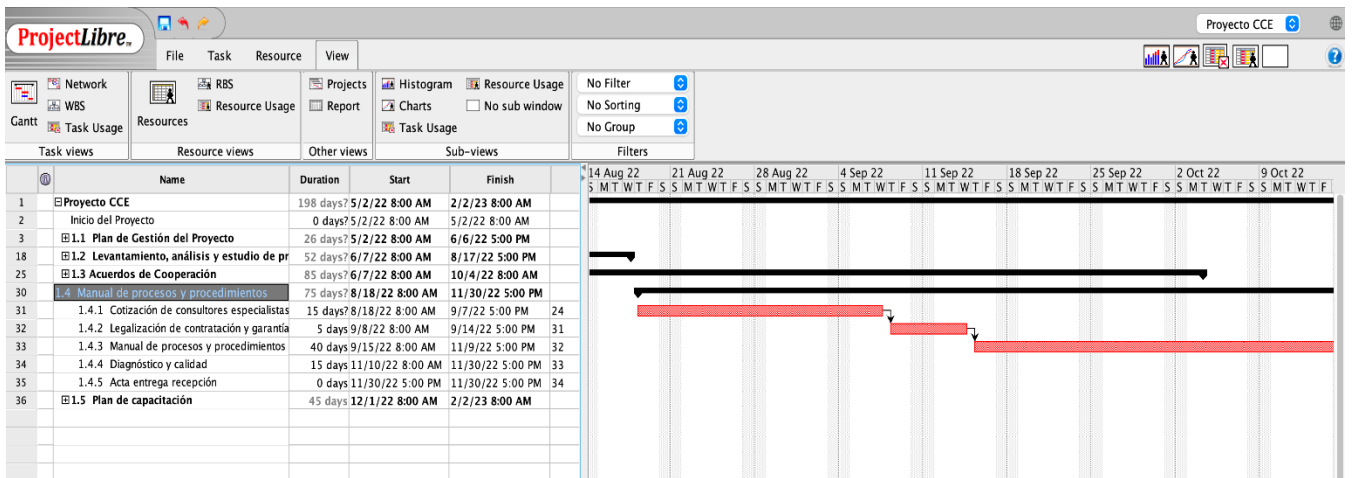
ProjectLibre

File Task Resource View

Proyecto CCE

Gantt Network WBS Task Usage
Task views

Resources RBS Resource Usage
Resource views

Projects Report
Other views

Histogram Charts Task Usage Resource Usage No sub window
Sub-views

No Filter
No Sorting
No Group
Filters

| | | Name | Duration | Start | Finish | |
|---|---|---|---|---|---|---|
| 1 | | ⊟Proyecto CCE | 198 days? | 5/2/22 8:00 AM | 2/2/23 8:00 AM | |
| 2 | | Inicio del Proyecto | 0 days? | 5/2/22 8:00 AM | 5/2/22 8:00 AM | |
| 3 | | ⊞1.1 Plan de Gestión del Proyecto | 26 days? | 5/2/22 8:00 AM | 6/6/22 5:00 PM | |
| 18 | | ⊞1.2 Levantamiento, análisis y estudio de pr | 52 days? | 6/7/22 8:00 AM | 8/17/22 5:00 PM | |
| 25 | | ⊞1.3 Acuerdos de Cooperación | 85 days? | 6/7/22 8:00 AM | 10/4/22 8:00 AM | |
| 30 | | 1.4 Manual de procesos y procedimientos | 75 days? | 8/18/22 8:00 AM | 11/30/22 5:00 PM | |
| 31 | | 1.4.1 Cotización de consultores especialistas | 15 days? | 8/18/22 8:00 AM | 9/7/22 5:00 PM | 24 |
| 32 | | 1.4.2 Legalización de contratación y garantía | 5 days | 9/8/22 8:00 AM | 9/14/22 5:00 PM | 31 |
| 33 | | 1.4.3 Manual de procesos y procedimientos | 40 days | 9/15/22 8:00 AM | 11/9/22 5:00 PM | 32 |
| 34 | | 1.4.4 Diagnóstico y calidad | 15 days | 11/10/22 8:00 AM | 11/30/22 5:00 PM | 33 |
| 35 | | 1.4.5 Acta entrega recepción | 0 days | 11/30/22 5:00 PM | 11/30/22 5:00 PM | 34 |
| 36 | | ⊞1.5 Plan de capacitación | 45 days | 12/1/22 8:00 AM | 2/2/23 8:00 AM | |

14 Aug 22 21 Aug 22 28 Aug 22 4 Sep 22 11 Sep 22 18 Sep 22 25 Sep 22 2 Oct 22 9 Oct 22
S M T W T F S S M T W T F S S M T W T F S S M T W T F S S M T W T F S S M T W T F S S M T W T F S S M T W T F S S M T W T F